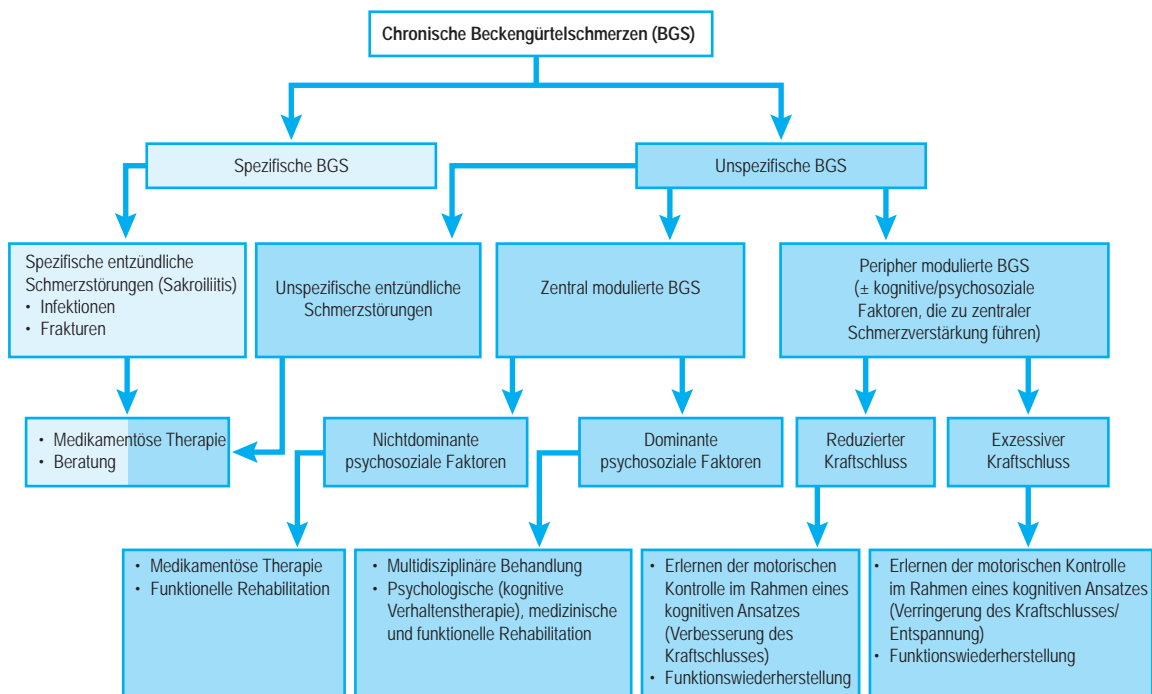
Chronische Beckengürtelschmerzen (BGS)

Spezifische BGS

Unspezifische BGS

Spezifische entzündliche Schmerzstörungen (Sakroiliitis)
• Infektionen
• Frakturen

Unspezifische entzündliche Schmerzstörungen

Zentral modulierte BGS

Peripher modulierte BGS (± kognitive/psychosoziale Faktoren, die zu zentraler Schmerzverstärkung führen)

• Medikamentöse Therapie
• Beratung

Nichtdominante psychosoziale Faktoren

Dominante psychosoziale Faktoren

Reduzierter Kraftschluss

Exzessiver Kraftschluss

• Medikamentöse Therapie
• Funktionelle Rehabilitation

• Multidisziplinäre Behandlung
• Psychologische (kognitive Verhaltenstherapie), medizinische und funktionelle Rehabilitation

• Erlernen der motorischen Kontrolle im Rahmen eines kognitiven Ansatzes (Verbesserung des Kraftschlusses)
• Funktionswiederherstellung

• Erlernen der motorischen Kontrolle im Rahmen eines kognitiven Ansatzes (Verringerung des Kraftschlusses/ Entspannung)
• Funktionswiederherstellung